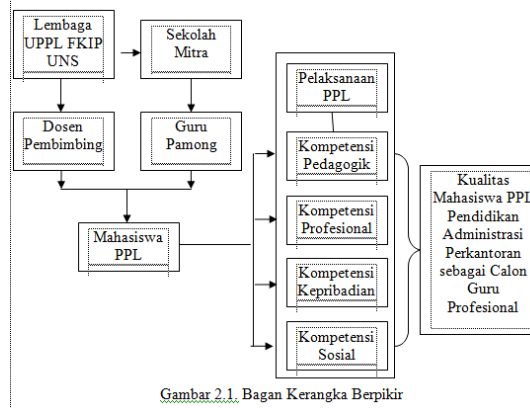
Lembaga UPPL FKIP UNS

Sekolah Mitra

Dosen Pembimbing

Guru Pamong

Mahasiswa PPL

Pelaksanaan PPL

Kompetensi Pedagogik

Kompetensi Profesional

Kompetensi Kepribadian

Kompetensi Sosial

Kualitas Mahasiswa PPL Pendidikan Administrasi Perkantoran sebagai Calon Guru Profesional

Gambar 2.1. Bagan Kerangka Berpikir